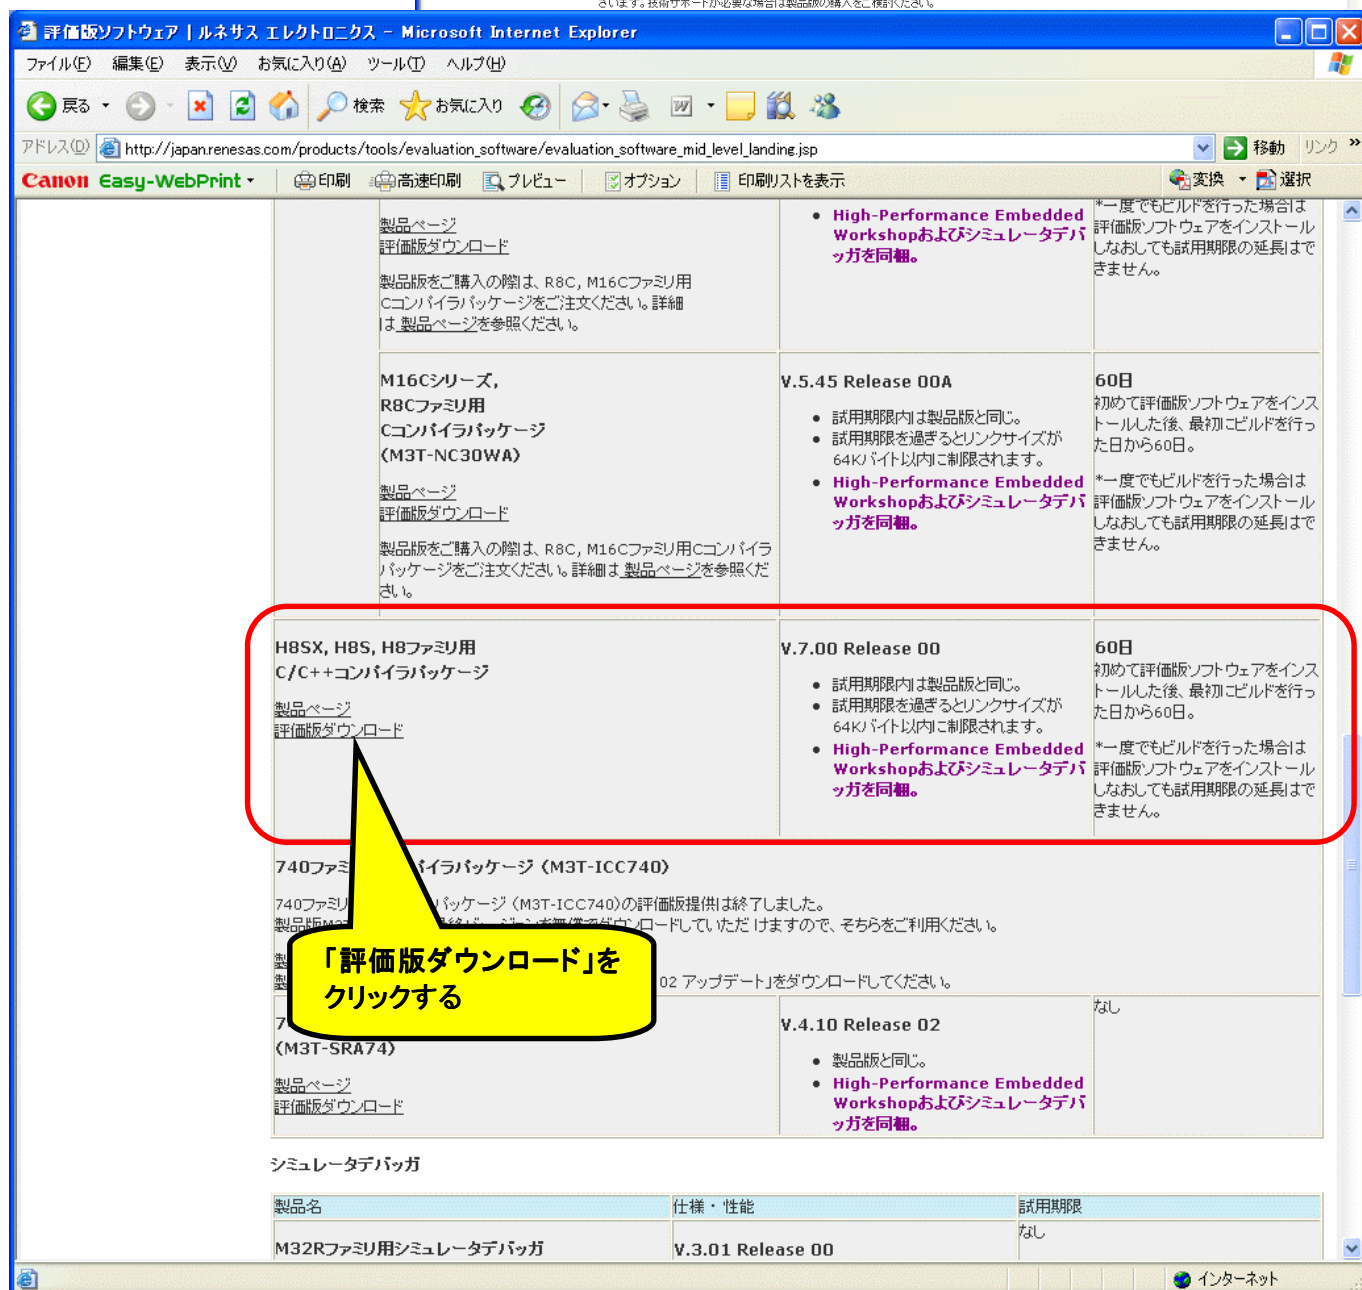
さいます。技術サポートが必要な場合は製品版の購入をご検討ください。

評価版ソフトウェア | ルネサス エレクトロニクス - Microsoft Internet Explorer

ファイル(F) 編集(E) 表示(V) お気に入り(A) ツール(T) ヘルプ(H)

戻る 検索 お気に入り

アドレス(D) http://japan.renesas.com/products/tools/evaluation_software/evaluation_software_mid_level_landing.jsp 移動 リンク

Canon Easy-WebPrint 印刷 高速印刷 プレビュー オプション 印刷リストを表示 変換 選択

製品ページ
評価版ダウンロード

製品版をご購入の際は、R8C, M16Cファミリ用Cコンパイラパッケージをご注文ください。詳細は 製品ページを参照ください。

• High-Performance Embedded WorkshopおよびシミュレータデバッガをFidget同梱。

*一度でもビルドを行った場合は評価版ソフトウェアをインストールしなおしても試用期限の延長はできません。

| M16Cシリーズ, R8Cファミリ用 Cコンパイラパッケージ (M3T-NC30WA) 製品ページ 評価版ダウンロード 製品版をご購入の際は、R8C, M16Cファミリ用Cコンパイラパッケージをご注文ください。詳細は 製品ページを参照ください。 | V.5.45 Release 00A • 試用期限内は製品版と同じ。 • 試用期限を過ぎるとリンクサイズが64Kバイト以内に制限されます。 • High-Performance Embedded Workshopおよびシミュレータデバッガを同梱。 | 60日 初めて評価版ソフトウェアをインストールした後、最初にビルドを行った日から60日。 *一度でもビルドを行った場合は評価版ソフトウェアをインストールしなおしても試用期限の延長はできません。 |
|---|---|---|
| H8SX, H8S, H8ファミリ用 C/C++コンパイラパッケージ 製品ページ 評価版ダウンロード | V.7.00 Release 00 • 試用期限内は製品版と同じ。 • 試用期限を過ぎるとリンクサイズが64Kバイト以内に制限されます。 • High-Performance Embedded Workshopおよびシミュレータデバッガを同梱。 | 60日 初めて評価版ソフトウェアをインストールした後、最初にビルドを行った日から60日。 *一度でもビルドを行った場合は評価版ソフトウェアをインストールしなおしても試用期限の延長はできません。 |

740ファミ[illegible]イラパッケージ (M3T-ICC740)
740ファミリ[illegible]パッケージ (M3T-ICC740)の評価版提供は終了しました。
製品版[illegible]ードしていただけますので、そちらをご利用ください。
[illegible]02 アップデート」をダウンロードしてください。

「評価版ダウンロード」をクリックする

| 7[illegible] (M3T-SRA74) 製品ページ 評価版ダウンロード | V.4.10 Release 02 • 製品版と同じ。 • High-Performance Embedded Workshopおよびシミュレータデバッガを同梱。 | なし |
|---|---|---|

シミュレータデバッガ

| 製品名 | 仕様・性能 | 試用期限 |
|---|---|---|
| M32Rファミリ用シミュレータデバッガ | V.3.01 Release 00 | なし |

インターネット